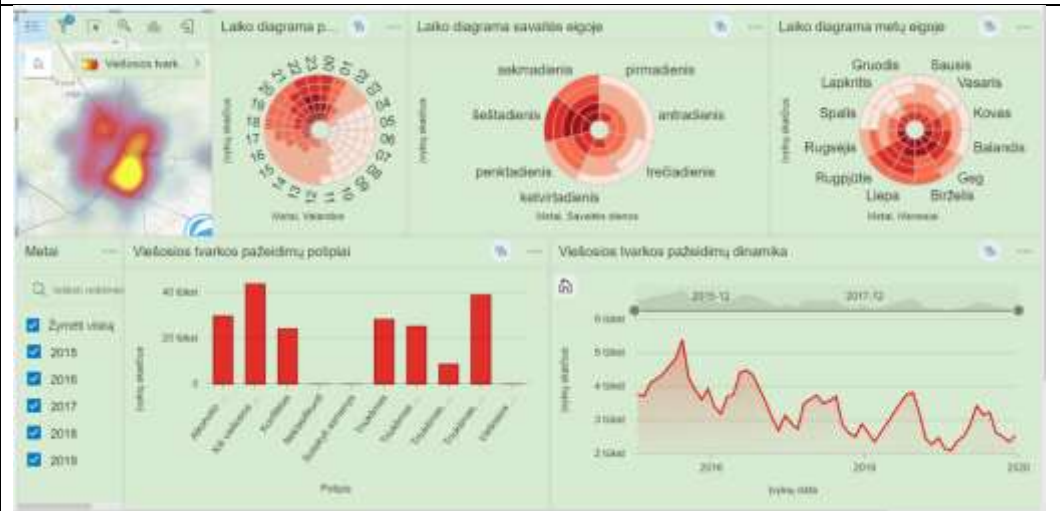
Viešosios tvark...

Laiko diagrama p...

Įvykių skaičius

Metai, Valandos

Laiko diagrama savaitės eigoje

sekmadienis
pirmadienis
šeštadienis
antradienis
penktadienis
trečiadienis
ketvirtadienis

Metai, Savaitės dienos

Laiko diagrama metų eigoje

Gruodis
Sausis
Lapkritis
Vasaris
Spalis
Kovas
Rugsėjis
Balandis
Rugpjūtis
Geg
Liepa
Birželis

Įvykių skaičius

Metai, Mėnesiai

Metai

Ieškoti reikšmės

Žymėti viską
2015
2016
2017
2018
2019

Viešosios tvarkos pažeidimų potipiai

40 tūkst.
20 tūkst.
0

Įvykių skaičius

Potipis

Viešosios tvarkos pažeidimų dinamika

2015-12
2017-12

6 tūkst.
5 tūkst.
4 tūkst.
3 tūkst.
2 tūkst.

Įvykių skaičius

2016
2018
2020

Įvykių data